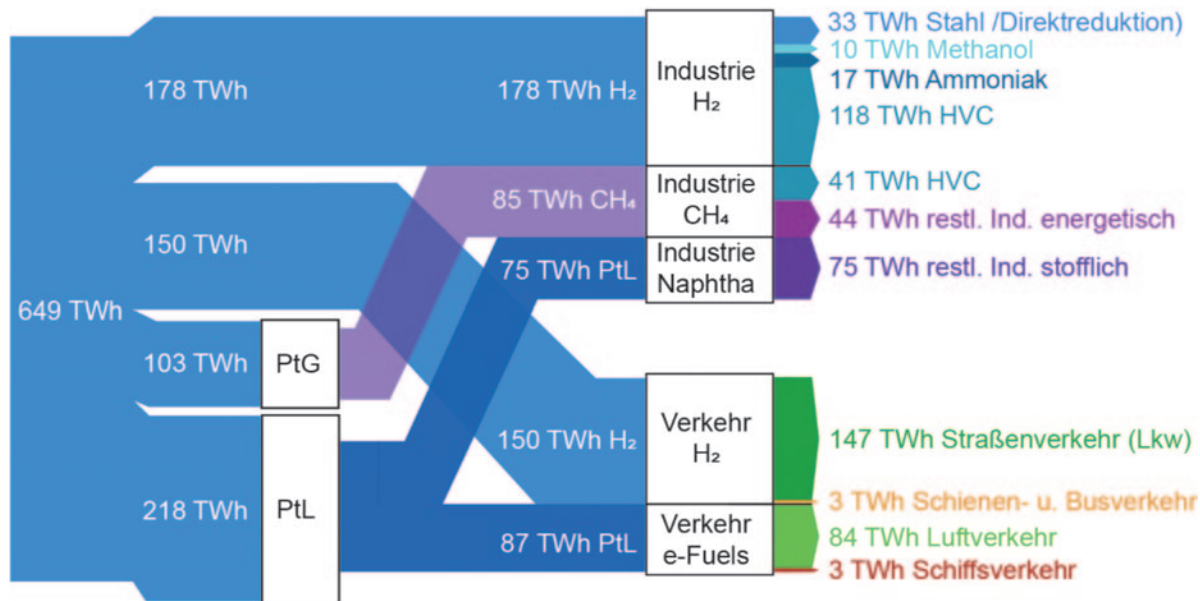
649 TWh

178 TWh

150 TWh

103 TWh

PtG

218 TWh

PtL

178 TWh $H_2$

85 TWh $CH_4$

75 TWh PtL

150 TWh $H_2$

87 TWh PtL

Industrie $H_2$

Industrie $CH_4$

Industrie Naphtha

Verkehr $H_2$

Verkehr e-Fuels

33 TWh Stahl /Direktreduktion)

10 TWh Methanol

17 TWh Ammoniak

118 TWh HVC

41 TWh HVC

44 TWh restl. Ind. energetisch

75 TWh restl. Ind. stofflich

147 TWh Straßenverkehr (Lkw)

3 TWh Schienen- u. Busverkehr

84 TWh Luftverkehr

3 TWh Schiffsverkehr